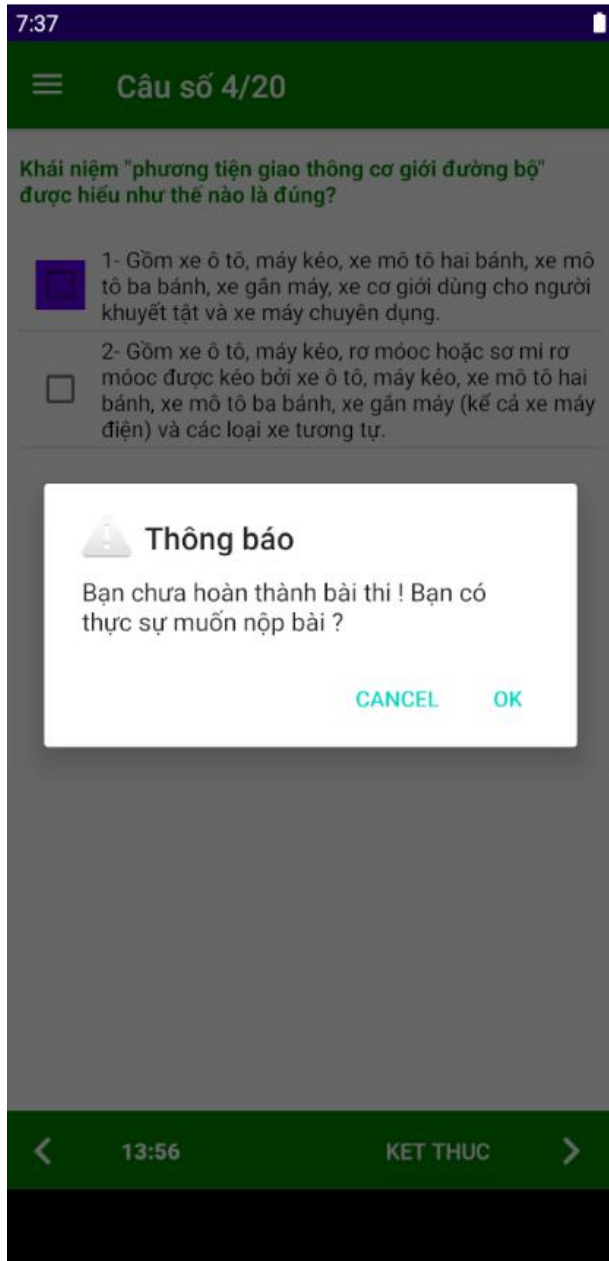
7:37

Câu số 4/20

Khái niệm "phương tiện giao thông cơ giới đường bộ" được hiểu như thế nào là đúng?

1- Gồm xe ô tô, máy kéo, xe mô tô hai bánh, xe mô tô ba bánh, xe gắn máy, xe cơ giới dùng cho người khuyết tật và xe máy chuyên dụng.

2- Gồm xe ô tô, máy kéo, rơ móoc hoặc sơ mi rơ móoc được kéo bởi xe ô tô, máy kéo, xe mô tô hai bánh, xe mô tô ba bánh, xe gắn máy (kể cả xe máy điện) và các loại xe tương tự.

Thông báo

Bạn chưa hoàn thành bài thi ! Bạn có thực sự muốn nộp bài ?

CANCEL OK

13:56 KET THUC